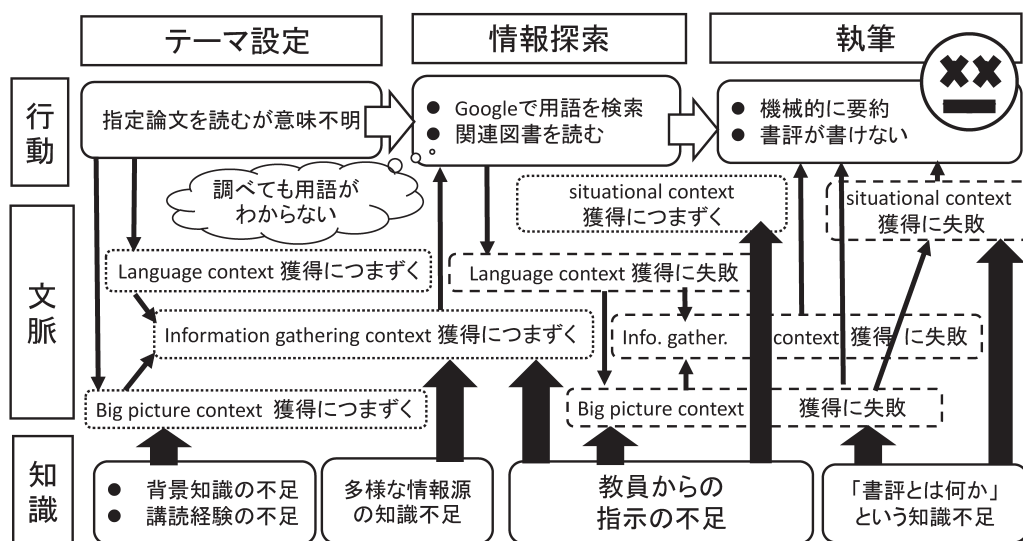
テーマ設定

情報探索

執筆

行動

指定論文を読むが意味不明

● Googleで用語を検索
● 関連図書を読む
。

● 機械的に要約
● 書評が書けない

調べても用語がわからない

situational context 獲得につまずく

situational context 獲得に失敗

文脈

Language context 獲得につまずく

Language context 獲得に失敗

Information gathering context 獲得につまずく

Info. gather. context 獲得 に失敗

Big picture context 獲得につまずく

Big picture context 獲得に失敗

知識

● 背景知識の不足
● 講読経験の不足

多様な情報源の知識不足

教員からの指示の不足

「書評とは何か」という知識不足